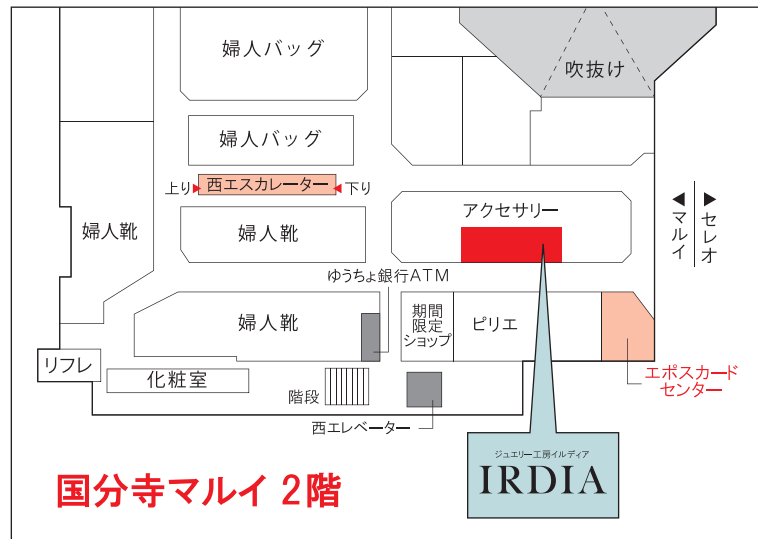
婦人バッグ

吹抜け

婦人バッグ

上り 西エスカレーター 下り

婦人靴

婦人靴

アクセサリー

◀ マルイ

▶ セレオ

ゆうちょ銀行ATM

婦人靴

期間限定ショップ

ピリエ

リフレ

化粧室

エポスカードセンター

階段

西エレベーター

ジュエリー工房イルディア
IRDIA

国分寺マルイ 2階